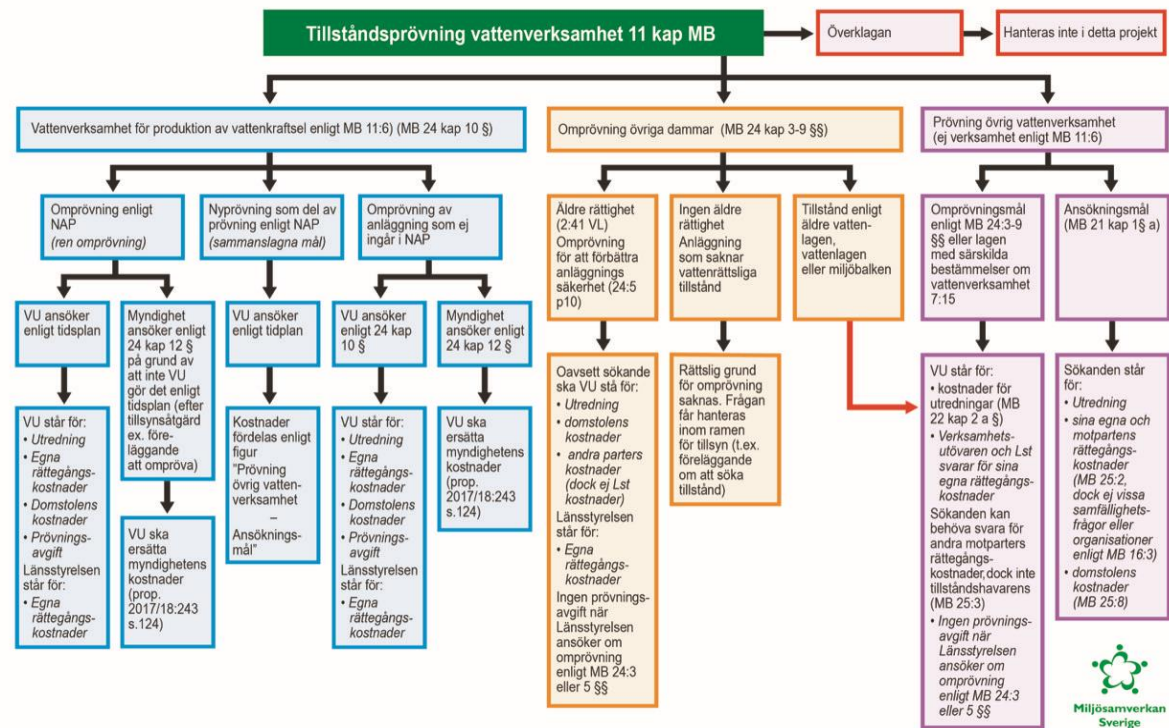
Tillståndsprövning vattenverksamhet 11 kap MB

Överklagan

Hanteras inte i detta projekt

Vattenverksamhet för produktion av vattenkraftsel enligt MB 11:6) (MB 24 kap 10 §)

Omprövning enligt NAP (ren omprövning)

VU ansöker enligt tidsplan

VU står för:
• Utredning
• Egna rättegångskostnader
• Domstolens kostnader
• Prövningsavgift
Länsstyrelsen står för:
• Egna rättegångskostnader

Myndighet ansöker enligt 24 kap 12 § på grund av att inte VU gör det enligt tidsplan (efter tillsynsåtgärd ex. föreläggande att ompröva)

VU ska ersätta myndighetens kostnader (prop. 2017/18:243 s.124)

Nyprövning som del av prövning enligt NAP (sammanslagna mål)

VU ansöker enligt tidplan

Kostnader fördelas enligt figur "Prövning övrig vattenverksamhet – Ansökningsmål"

Omprövning av anläggning som ej ingår i NAP

VU ansöker enligt 24 kap 10 §

VU står för:
• Utredning
• Egna rättegångskostnader
• Domstolens kostnader
• Prövningsavgift
Länsstyrelsen står för:
• Egna rättegångskostnader

Myndighet ansöker enligt 24 kap 12 §

VU ska ersätta myndighetens kostnader (prop. 2017/18:243 s.124)

Omprövning övriga dammar (MB 24 kap 3-9 §§)

Äldre rättighet (2:41 VL)
Omprövning för att förbättra anläggnings säkerhet (24:5 p10)

Oavsett sökande ska VU stå för:
• Utredning
• domstolens kostnader
• andra parters kostnader (dock ej Lst kostnader)
Länsstyrelsen står för:
• Egna rättegångskostnader
Ingen prövningsavgift när Länsstyrelsen ansöker om omprövning enligt MB 24:3 eller 5 §§

Ingen äldre rättighet
Anläggning som saknar vattenrättsliga tillstånd

Rättslig grund för omprövning saknas. Frågan får hanteras inom ramen för tillsyn (t.ex. föreläggande om att söka tillstånd)

Tillstånd enligt äldre vattenlagen, vattenlagen eller miljöbalken

Prövning övrig vattenverksamhet (ej verksamhet enligt MB 11:6)

Omprövningsmål enligt MB 24:3-9 §§ eller lagen med särskilda bestämmelser om vattenverksamhet 7:15

VU står för:
• kostnader för utredningar (MB 22 kap 2 a §)
• Verksamhetsutövaren och Lst svarar för sina egna rättegångskostnader
Sökanden kan behöva svara för andra motparters rättegångskostnader,dock inte tillståndshavarens (MB 25:3)
• Ingen prövningsavgift när Länsstyrelsen ansöker om omprövning enligt MB 24:3 eller 5 §§

Ansökningsmål (MB 21 kap 1§ a)

Sökanden står för:
• Utredning
• sina egna och motpartens rättegångskostnader (MB 25:2, dock ej vissa samfällighetsfrågor eller organisationer enligt MB 16:3)
• domstolens kostnader (MB 25:8)

Miljösamverkan Sverige